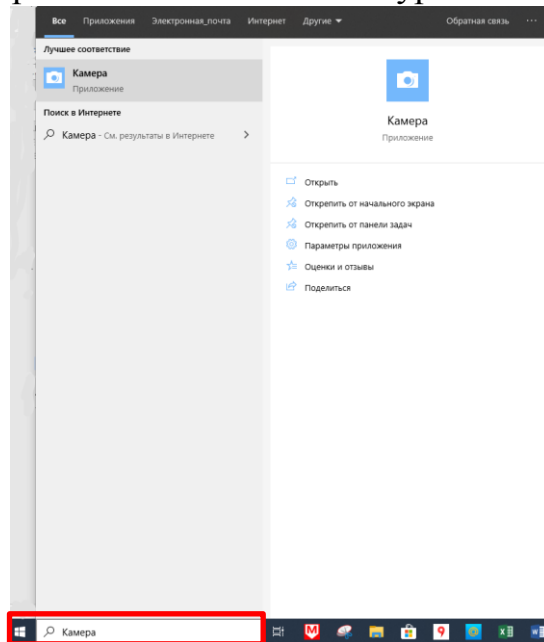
Все Приложения Электронная_почта Интернет Другие ▾ Обратная связь ···

Лучшее соответствие

Камера
Приложение

Поиск в Интернете

Камера - См. результаты в Интернете >

Камера
Приложение

Открыть
Открепить от начального экрана
Открепить от панели задач
Параметры приложения
Оценки и отзывы
Поделиться

Камера